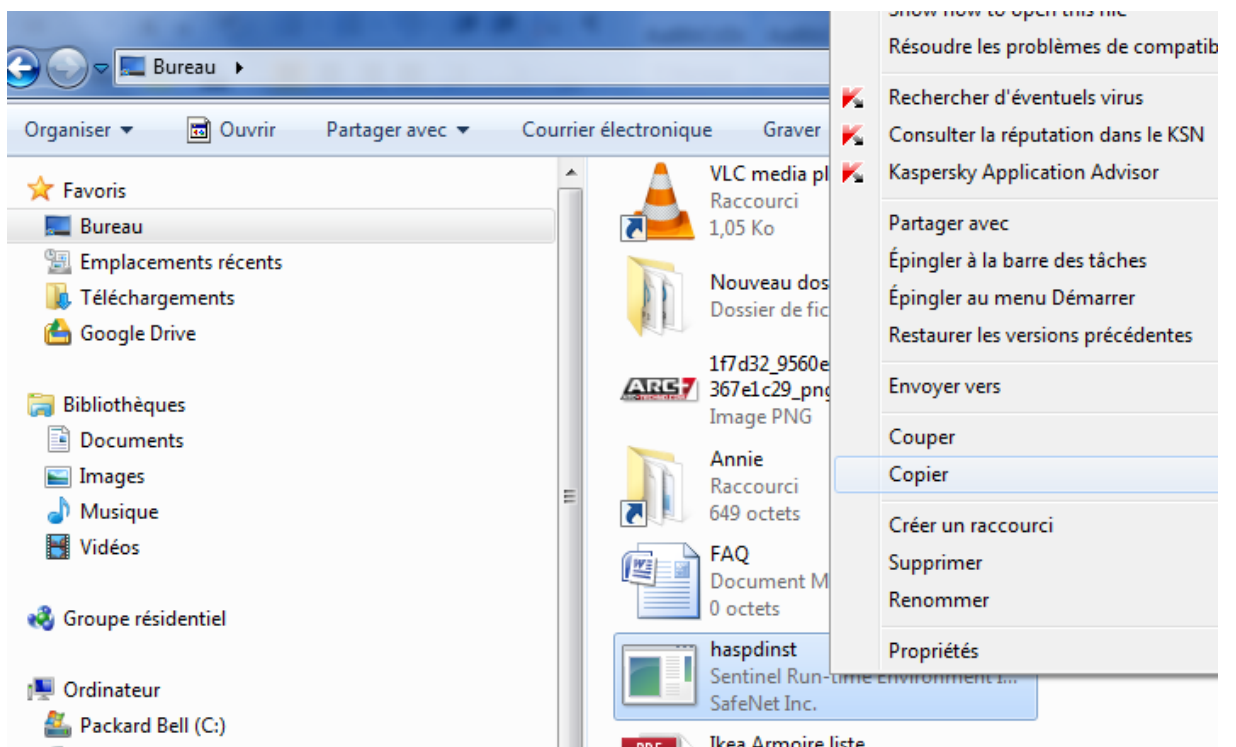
Bureau ▸

Organiser ▾ Ouvrir Partager avec ▾ Courrier électronique Graver

Favoris
Bureau
Emplacements récents
Téléchargements
Google Drive

Bibliothèques
Documents
Images
Musique
Vidéos

Groupe résidentiel

Ordinateur
Packard Bell (C:)

VLC media pl
Raccourci
1,05 Ko

Nouveau dos
Dossier de fic

1f7d32_9560e
367e1c29_png
Image PNG

Annie
Raccourci
649 octets

FAQ
Document M
0 octets

haspdinst
Sentinel Run-time Environment I...
SafeNet Inc.

Ikea Armoire liste

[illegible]
Résoudre les problèmes de compatib
Rechercher d'éventuels virus
Consulter la réputation dans le KSN
Kaspersky Application Advisor
Partager avec
Épingler à la barre des tâches
Épingler au menu Démarrer
Restaurer les versions précédentes
Envoyer vers
Couper
Copier
Créer un raccourci
Supprimer
Renommer
Propriétés